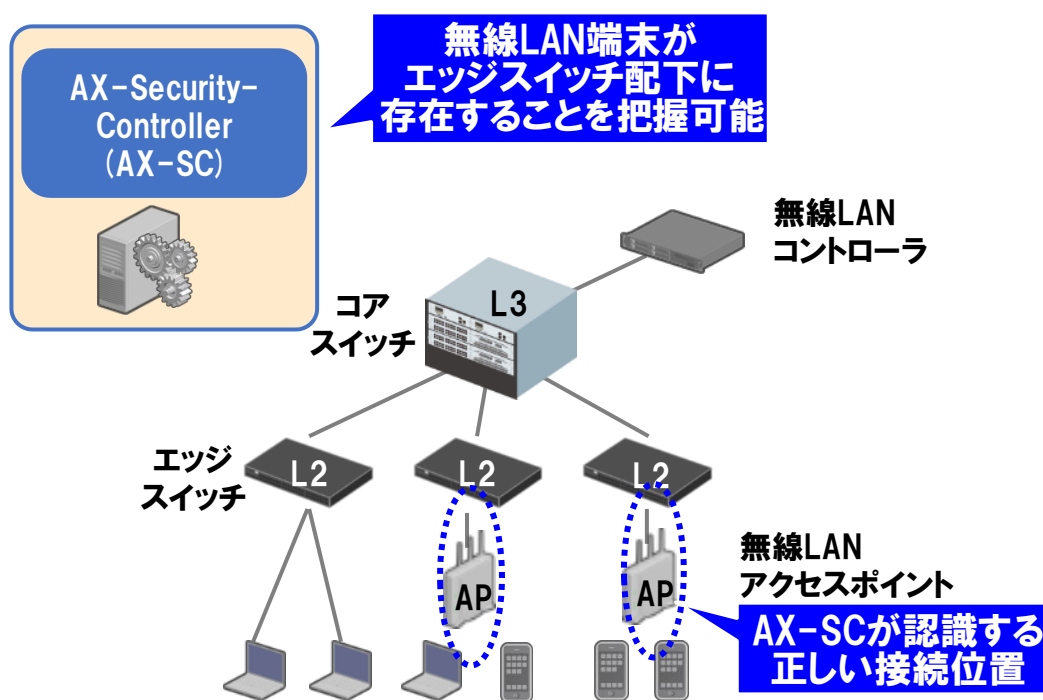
AX-Security-Controller
(AX-SC)

無線LAN端末がエッジスイッチ配下に存在することを把握可能

無線LAN
コントローラ

コア
スイッチ

L3

エッジ
スイッチ

L2

L2

L2

無線LAN
アクセスポイント

AP

AP

AX-SCが認識する
正しい接続位置